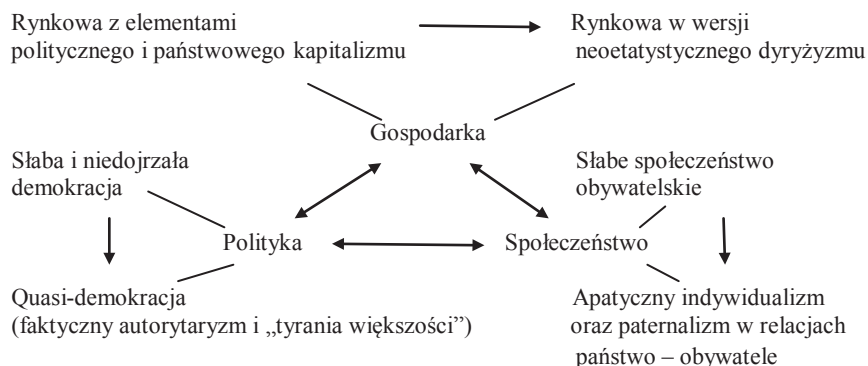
Rynkowa z elementami politycznego i państwowego kapitalizmu

Rynkowa w wersji neoetatystycznego dyryżyzmu

Gospodarka

Słaba i niedojrzała demokracja

Słabe społeczeństwo obywatelskie

Polityka

Społeczeństwo

Quasi-demokracja (faktyczny autorytaryzm i „tyrania większości")

Apatyczny indywidualizm oraz paternalizm w relacjach państwo – obywatele